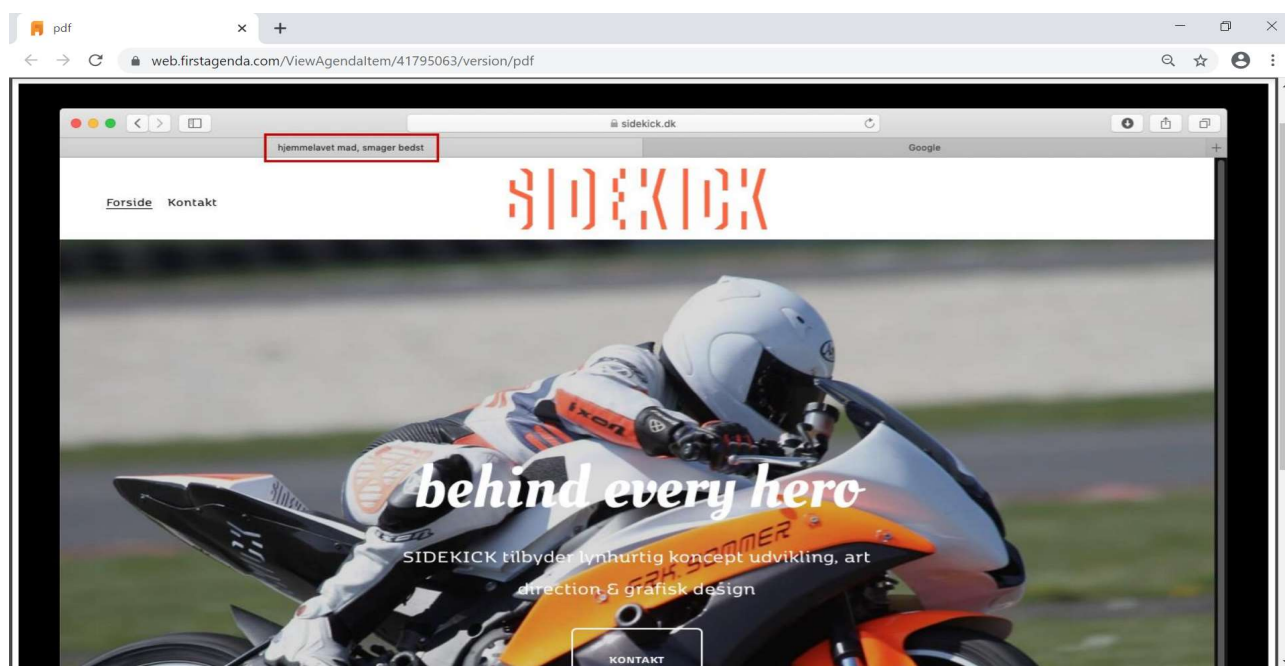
pdf

web.firstagenda.com/ViewAgendaItem/41795063/version/pdf

sidekick.dk

hjemmelavet mad, smager bedst

Google

Forside Kontakt

SIDEKICK

ixon

behind every hero

SIDEKICK tilbyder lynhurtig koncept udvikling, art direction & grafisk design

KONTAKT